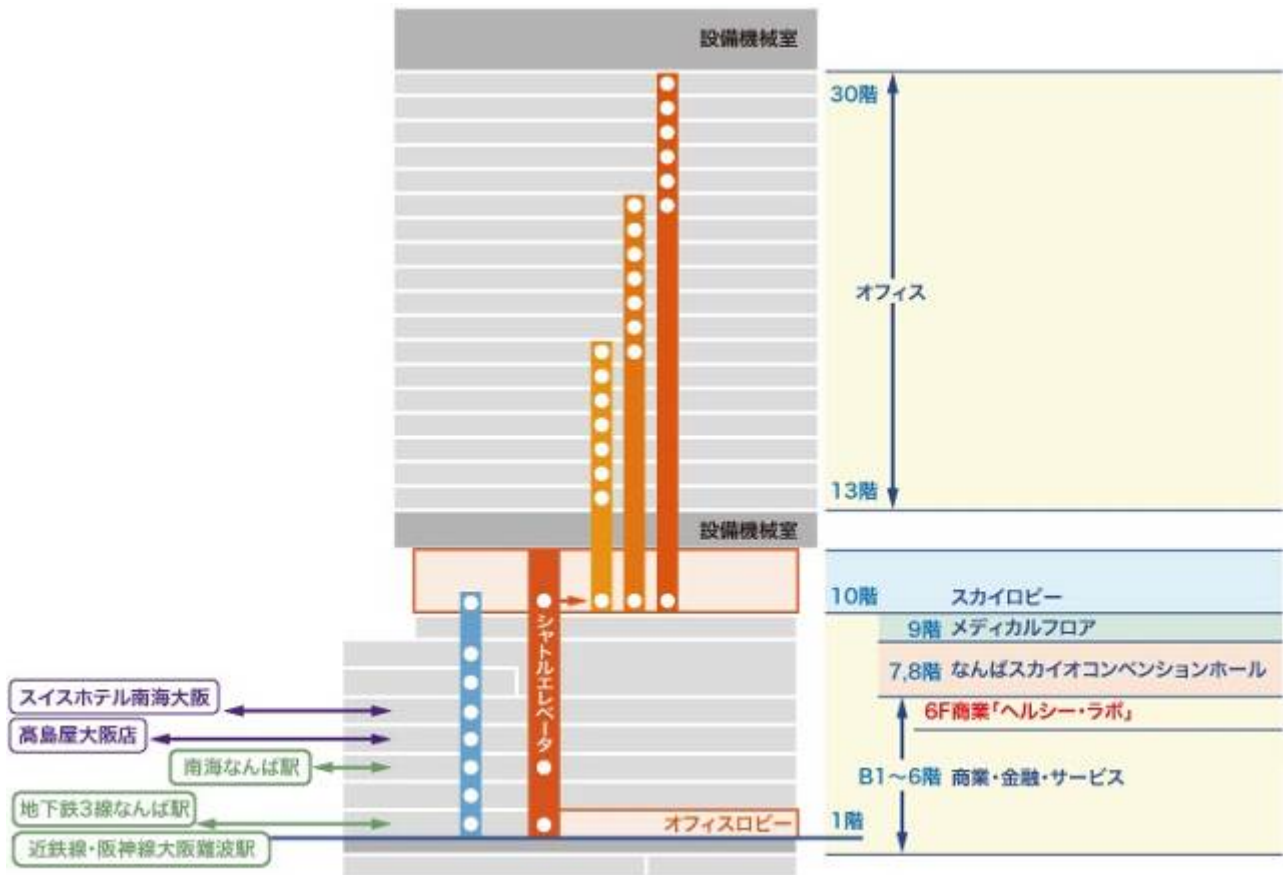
設備機械室

30階

オフィス

13階

設備機械室

10階 スカイロビー

シャトルエレベータ

9階 メディカルフロア

7,8階 なんばスカイオコンベンションホール

6F商業「ヘルシー・ラボ」

スイスホテル南海大阪

髙島屋大阪店

南海なんば駅

B1～6階 商業・金融・サービス

地下鉄3線なんば駅

オフィスロビー

1階

近鉄線・阪神線大阪難波駅